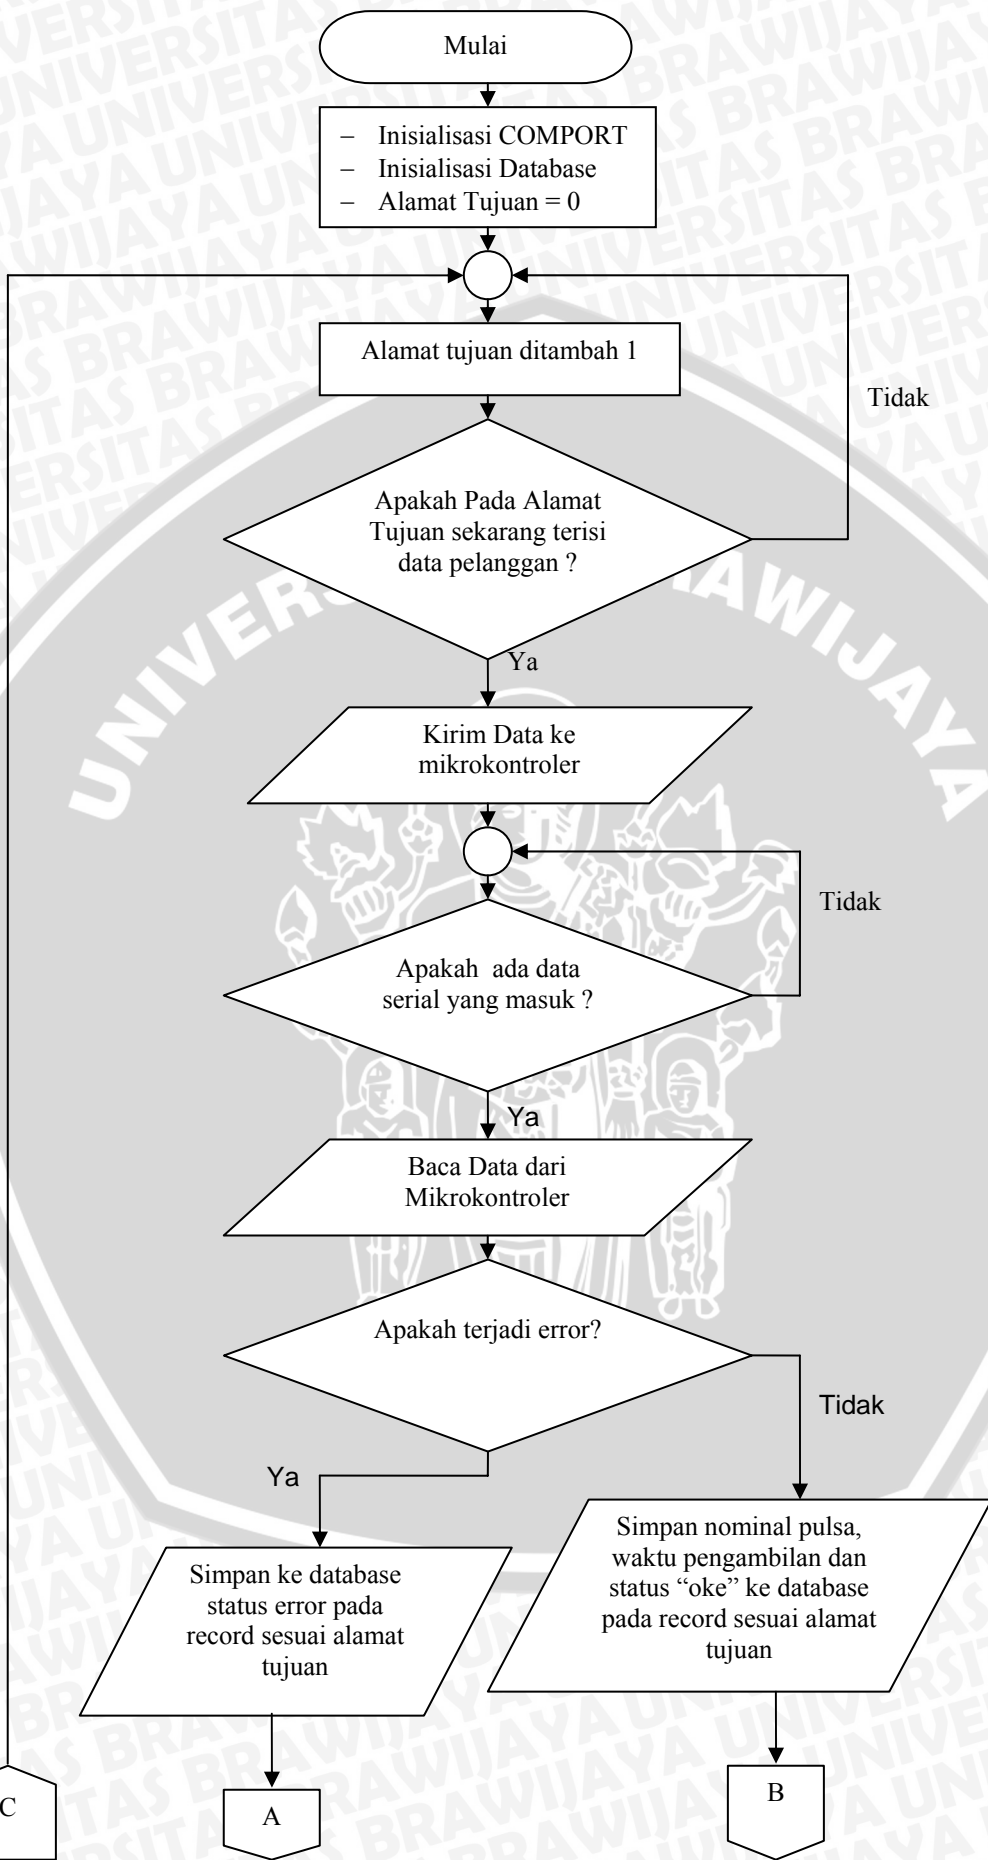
Mulai

– Inisialisasi COMPORT
– Inisialisasi Database
– Alamat Tujuan = 0

Alamat tujuan ditambah 1

Tidak

Apakah Pada Alamat Tujuan sekarang terisi data pelanggan ?

Ya

Kirim Data ke mikrokontroler

Tidak

Apakah ada data serial yang masuk ?

Ya

Baca Data dari Mikrokontroler

Apakah terjadi error?

Tidak

Ya

Simpan ke database status error pada record sesuai alamat tujuan

Simpan nominal pulsa, waktu pengambilan dan status "oke" ke database pada record sesuai alamat tujuan

C

A

B